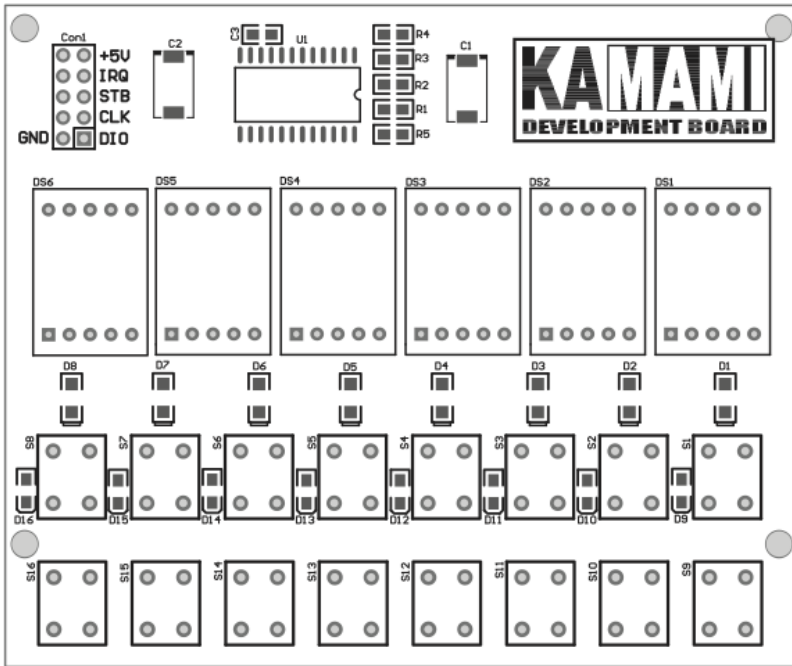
Con1
+5V
IRQ
STB
CLK
GND
DIO
C2
C3
U1
R4
R3
R2
R1
R5
C1
KAMAMI
DEVELOPMENT BOARD
DS6
DS5
DS4
DS3
DS2
DS1
D8
D7
D6
D5
D4
D3
D2
D1
S8
S7
S6
S5
S4
S3
S2
S1
D16
D15
D14
D13
D12
D11
D10
D9
S16
S15
S14
S13
S12
S11
S10
S9